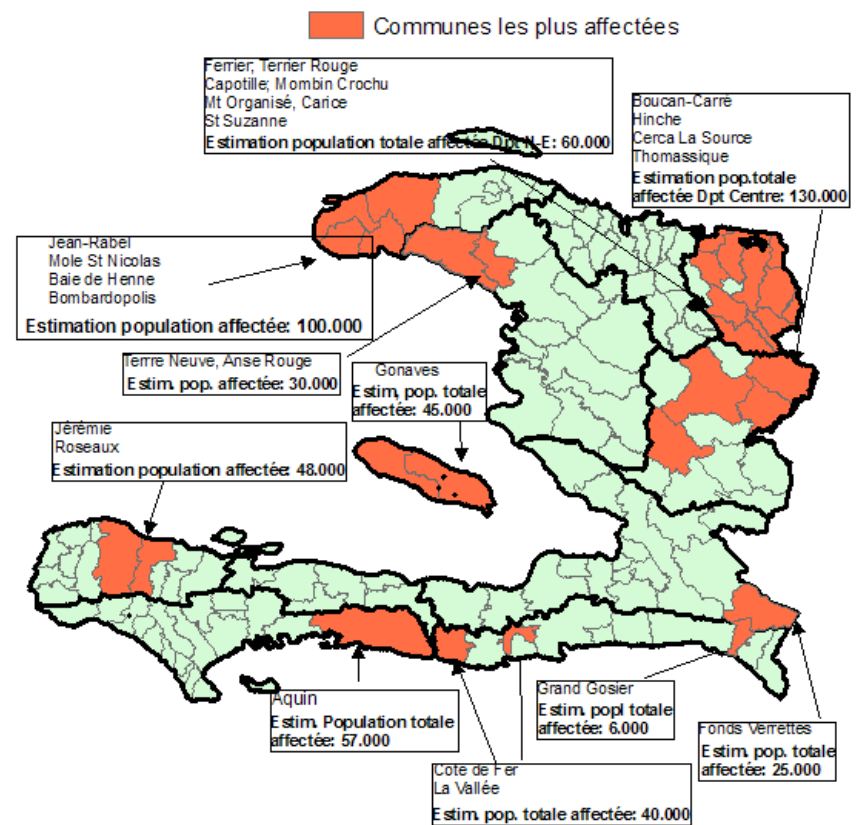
Communes les plus affectées

Ferrier, Terrier Rouge
Capotille; Mombin Crochu
Mt Organisé, Carice
St Suzanne
Estimation population totale affectée Dpt N-E: 60.000

Boucan-Carré
Hinche
Cerca La Source
Thomassique
Estimation pop.totale affectée Dpt Centre: 130.000

Jean-Rabel
Mole St Nicolas
Baie de Henne
Bombardopolis
Estimation population affectée: 100.000

Terre Neuve, Anse Rouge
Estim. pop. affectée: 30.000

Gonaves
Estim. pop. totale affectée: 45.000

Jérémie
Roseaux
Estimation population affectée: 48.000

Aquin
Estim. Population totale affectée: 57.000

Grand Gosier
Estim. popl totale affectée: 6.000

Fonds Verrettes
Estim. pop. totale affectée: 25.000

Cote de Fer
La Vallée
Estim. pop. totale affectée: 40.000